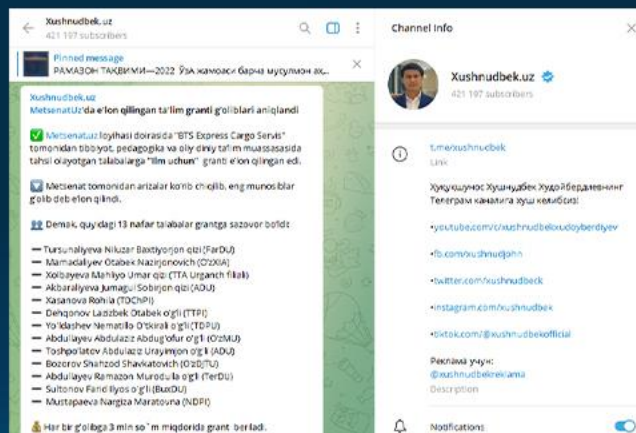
Xushnudbek.uz
421 197 subscribers

Pinned message
РАМАЗОН ТАҚВИМИ—2022 Ўза жамоаси барча мусулмон ақ...

Xushnudbek.uz
MetsenatUz'da e'lon qilingan ta'lim granti g'oliblari aniqlandi

✅ Metsenatuz loyihasi doirasida "BTS Express Cargo Servis" tomonidan tibbiyot, pedagogika va oliy diniy ta'lim muassasasida tahsil olayotgan talabalarga "Ilm uchun" granti e'lon qilingan edi.

Metsenat tomonidan arizalar ko'rib chiqilib, eng munosiblar g'olib deb e'lon qilindi.

Demak, quyidagi 13 nafar talabalar grantga sazovor bo'ldi:

— Tursunaliyeva Niluzar Baxtiyorjon qizi (FarDU)
— Mamadaliyev Otabek Nazirjonovich (O'zXIA)
— Xolbayeva Mahliyo Umar qizi (TTA Urganch filiali)
— Akbaraliyeva Jumagul Sobirjon qizi (ADU)
— Xasanova Rohila (TDChPI)
— Dehqonov Lazizbek Otabek o'g'li (TTPI)
— Yo'ldashev Nematillo O'tkirali o'g'li (TDPU)
— Abdullayev Abdulaziz Abdug'ofur o'g'li (O'zMU)
— Toshpo'latov Abdulaziz Urayimjon o'g'li (ADU)
— Bozorov Shahzod Shavkatovich (O'zDJTU)
— Abdullayev Ramazon Murodulla o'g'li (TerDU)
— Sultonov Farid Ilyos o'g'li (BuxDU)
— Mustapaeva Nargiza Maratovna (NDPI)

Har bir g'olibga 3 mln so'm miqdorida grant beriladi.

Channel Info

Xushnudbek.uz
421 197 subscribers

t.me/xushnudbek
Link

Ҳуқуқшунос Хушнудбек Худойбердиевнинг Телеграм каналига хуш келибсиз!

•youtube.com/c/xushnudbekxudoyberdiyev

•fb.com/xushnudjohn

•twitter.com/xushnudbeck

•instagram.com/xushnudbek

•tiktok.com/@xushnudbekofficial

Реклама учун:
@xushnudbekreklama
Description

Notifications